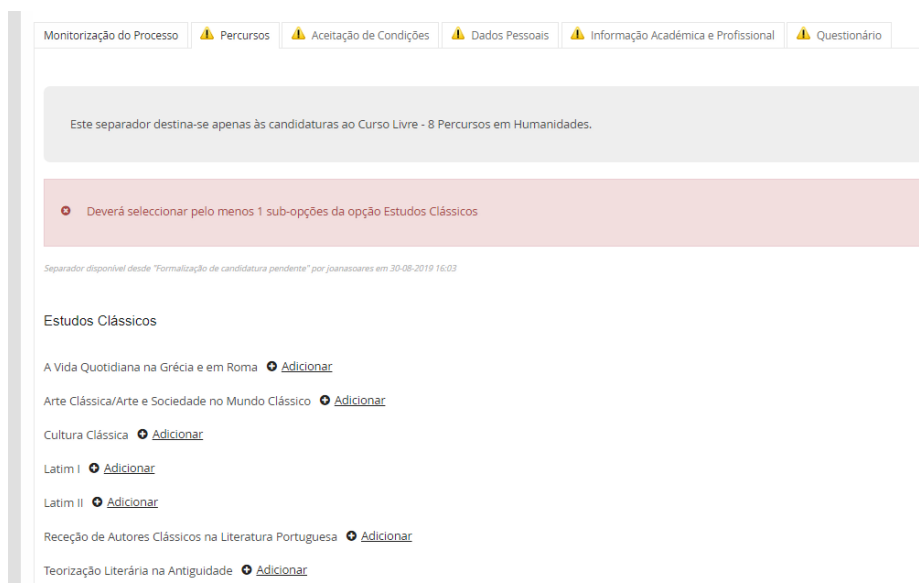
Monitorização do Processo | Percursos | Aceitação de Condições | Dados Pessoais | Informação Académica e Profissional | Questionário

Este separador destina-se apenas às candidaturas ao Curso Livre - 8 Percursos em Humanidades.

Deverá seleccionar pelo menos 1 sub-opções da opção Estudos Clássicos

Separador disponível desde "Formalização de candidatura pendente" por joanasoares em 30-08-2019 16:03

Estudos Clássicos

A Vida Quotidiana na Grécia e em Roma Adicionar

Arte Clássica/Arte e Sociedade no Mundo Clássico Adicionar

Cultura Clássica Adicionar

Latim I Adicionar

Latim II Adicionar

Receção de Autores Clássicos na Literatura Portuguesa Adicionar

Teorização Literária na Antiguidade Adicionar